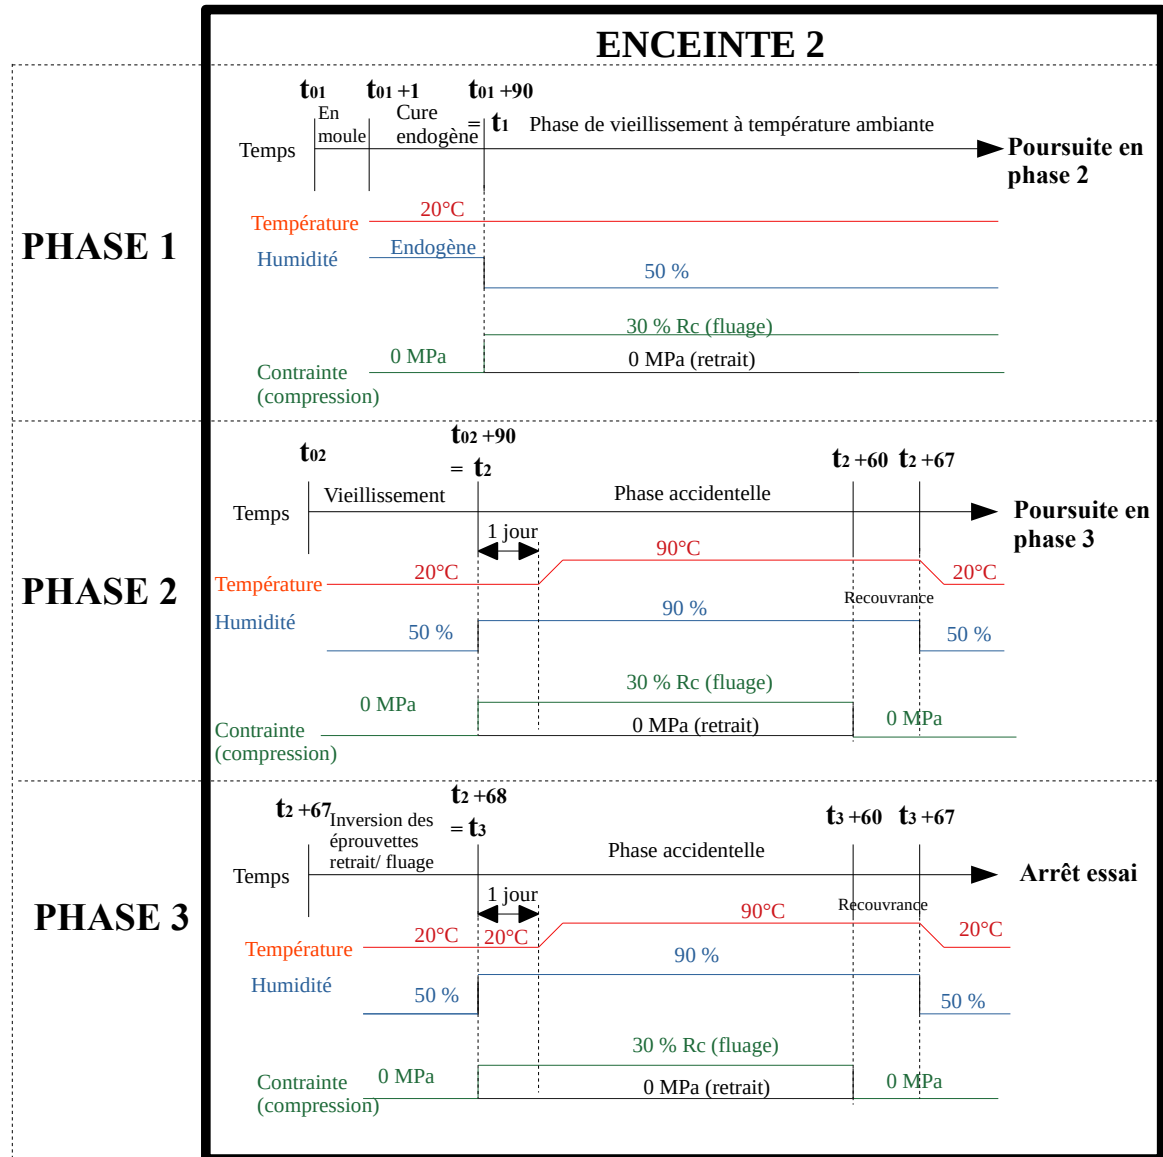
ENCEINTE 2

PHASE 1

$t_{01}$ En moule $t_{01}+1$ Cure endogène $t_{01}+90 = t_1$ Phase de vieillissement à température ambiante

Temps

Poursuite en phase 2

Température 20°C

Humidité Endogène 50 %

30 % Rc (fluage)

0 MPa 0 MPa (retrait)

Contrainte (compression)

PHASE 2

$t_{02}$ $t_{02}+90 = t_2$ $t_2+60$ $t_2+67$

Temps Vieillissement Phase accidentelle

Poursuite en phase 3

1 jour

Température 20°C 90°C 20°C

Recouvrance

Humidité 50 % 90 % 50 %

30 % Rc (fluage)

0 MPa 0 MPa (retrait) 0 MPa

Contrainte (compression)

PHASE 3

$t_2+67$ Inversion des éprouvettes retrait/ fluage $t_2+68 = t_3$ $t_3+60$ $t_3+67$

Temps Phase accidentelle

Arrêt essai

1 jour

Température 20°C 20°C 90°C 20°C

Recouvrance

Humidité 50 % 90 % 50 %

30 % Rc (fluage)

Contrainte (compression) 0 MPa 0 MPa (retrait) 0 MPa